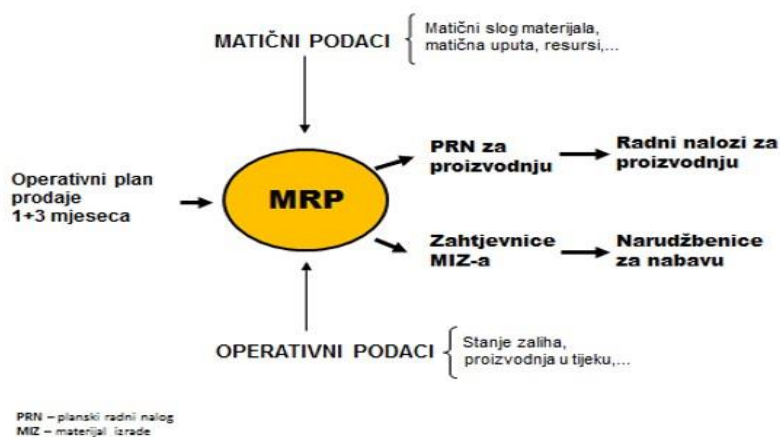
MATIČNI PODACI

Matični slog materijala, matična uputa, resursi,...

Operativni plan prodaje 1+3 mjeseca

MRP

PRN za proizvodnju

Radni nalozi za proizvodnju

Zahtjevnice MIZ-a

Narudžbenice za nabavu

OPERATIVNI PODACI

Stanje zaliha, proizvodnja u tijeku,...

PRN – planski radni nalog
MIZ – materijal izrade